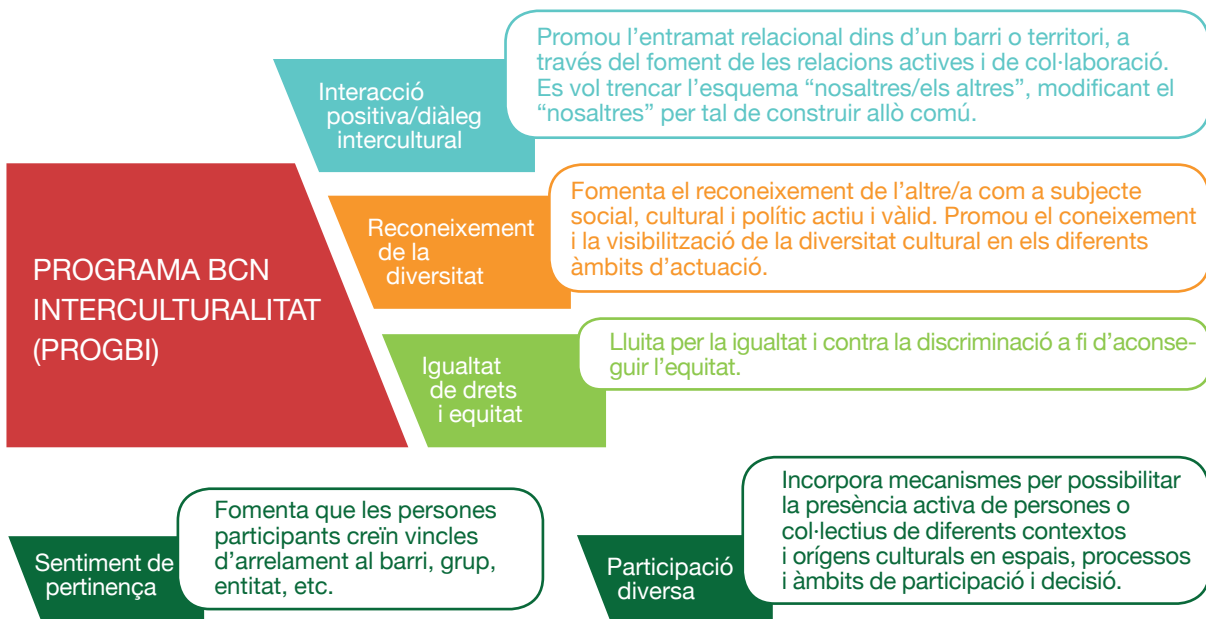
PROGRAMA BCN INTERCULTURALITAT (PROGBI)

Interacció positiva/diàleg intercultural

Promou l'entramat relacional dins d'un barri o territori, a través del foment de les relacions actives i de col·laboració. Es vol trencar l'esquema "nosaltres/els altres", modificant el "nosaltres" per tal de construir allò comú.

Reconeixement de la diversitat

Fomenta el reconeixement de l'altre/a com a subjecte social, cultural i polític actiu i vàlid. Promou el coneixement i la visibilització de la diversitat cultural en els diferents àmbits d'actuació.

Igualtat de drets i equitat

Lluita per la igualtat i contra la discriminació a fi d'aconseguir l'equitat.

Sentiment de pertinença

Fomenta que les persones participants creïn vincles d'arrelament al barri, grup, entitat, etc.

Participació diversa

Incorpora mecanismes per possibilitar la presència activa de persones o col·lectius de diferents contextos i orígens culturals en espais, processos i àmbits de participació i decisió.